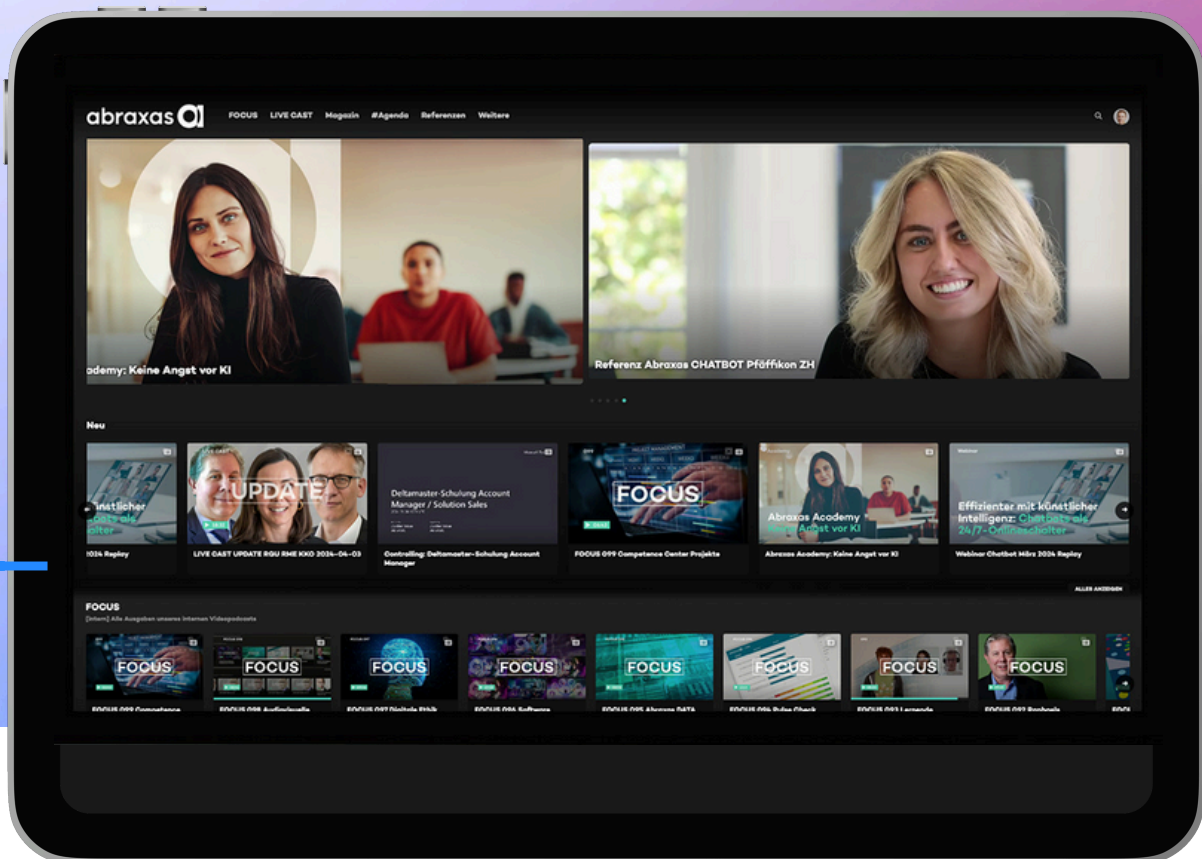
abraxas

FOCUS LIVE CAST Magazin #Agenda Referenzen Weitere

ademy: Keine Angst vor KI

Referenz Abraxas CHATBOT Pfäffikon ZH

Neu

künstlicher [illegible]

2024 Replay

UPDATE

LIVE CAST UPDATE RGU RME KKO 2024-04-03

Deltamaster-Schulung Account Manager / Solution Sales

Controlling: Deltamaster-Schulung Account Manager

FOCUS

FOCUS 099 Competence Center Projekte

Abraxas Academy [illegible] Angst vor KI

Abraxas Academy: Keine Angst vor KI

Webinar

Effizienter mit künstlicher Intelligenz: Chatbots als 24/7-Onlineschalter

Webinar Chatbot März 2024 Replay

ALLE ANZEIGEN

FOCUS

[intern] Alle Ausgaben unseres internen Videopodcasts

FOCUS

FOCUS 099 Competence

FOCUS

FOCUS 098 Audiovisuelle

FOCUS

FOCUS 097 Digitale Ethik

FOCUS

FOCUS 096 Software

FOCUS

FOCUS 095 Abraxas DATA

FOCUS

FOCUS 094 Pulse Check

FOCUS

FOCUS 093 Lernende

FOCUS

FOCUS 092 Baubasis

FOC